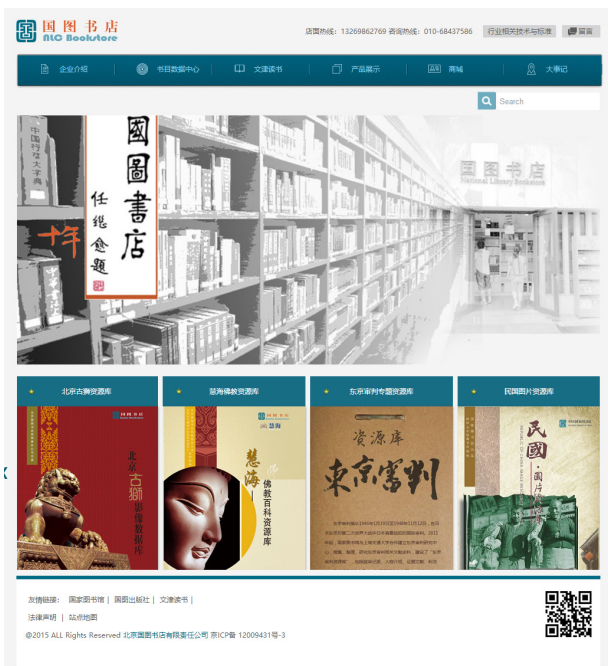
国图书店
NLC Bookstore

店面热线：13269862769 咨询热线：010-68437586 行业相关技术与标准 留言

企业介绍 书目数据中心 文津读书 产品展示 商城 大事记

Search

國圖書店
任继愈题
十年

国图书店
National Library Bookstore

北京古狮资源库 慧海佛教资源库 东京审判专题资源库 民国图片资源库

北京古狮

慧海
佛教百科资源库

资源库
東京審判

民國

友情链接： 国家图书馆 | 国图出版社 | 文津读书 |
法律声明 | 站点地图
©2015 ALL Rights Reserved 北京国图书店有限责任公司 京ICP备 12009431号-3